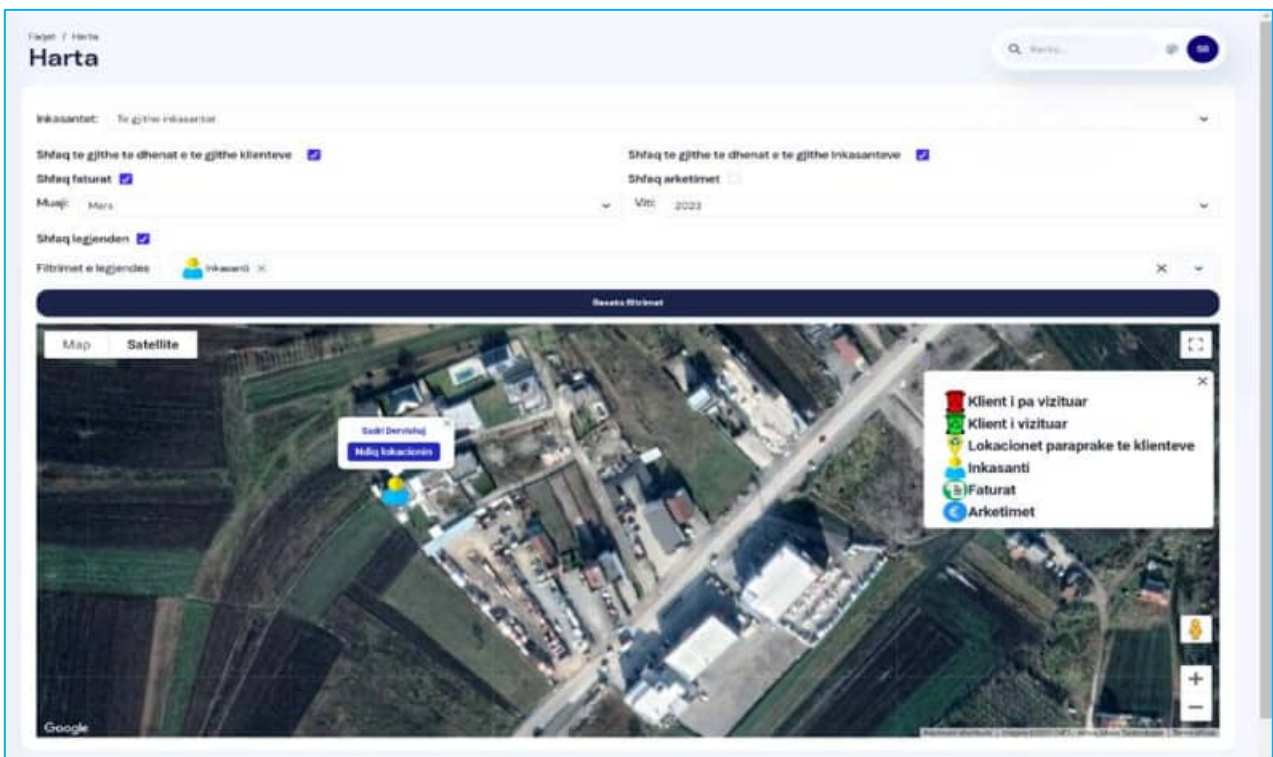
Faqet / Harta

Harta

Kerko...

SB

Inkasantet: Te gjithe inkasantet

Shfaq te gjithe te dhenat e te gjithe klienteve

Shfaq te gjithe te dhenat e te gjithe Inkasanteve

Shfaq faturat

Shfaq arketimet

Muaji: Mars

Viti: 2023

Shfaq legjenden

Filtrimet e legjendes Inkasanti ×

Reseto filtrimet

Map Satellite

Sadri Dervishaj

Ndiq lokacionin

Klient i pa vizituar
Klient i vizituar
Lokacionet paraprake te klienteve
Inkasanti
Faturat
Arketimet

Google

Keyboard shortcuts | Imagery ©2023 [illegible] | Terms of Use

+
−